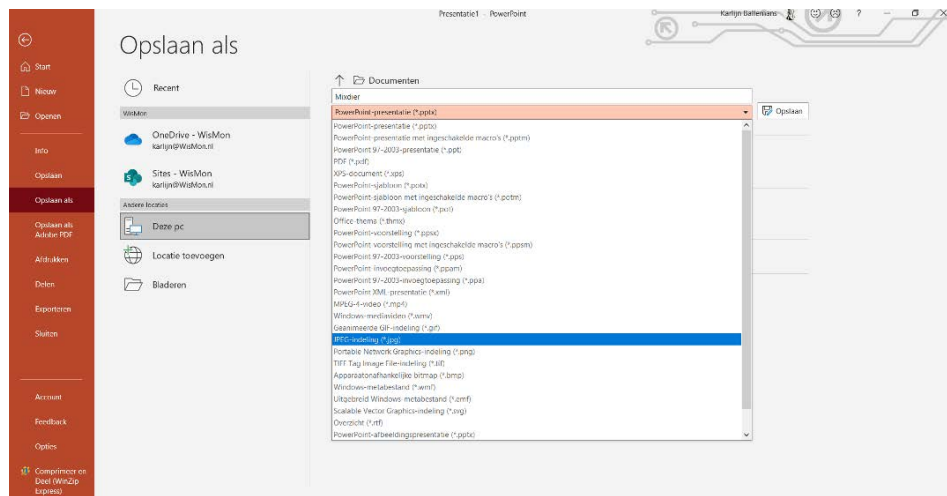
Presentatie1 - PowerPoint

Karlijn Ballenians

?

Start

Nieuw

Openen

Info

Opslaan

Opslaan als

Opslaan als Adobe PDF

Afdrukken

Delen

Exporteren

Sluiten

Account

Feedback

Opties

Comprimeer en Deel (WinZip Express)

Opslaan als

Recent

WisMon

OneDrive - WisMon
karlijn@WisMon.nl

Sites - WisMon
karlijn@WisMon.nl

Andere locaties

Deze pc

Locatie toevoegen

Bladeren

Documenten

Mindier

PowerPoint-presentatie (*.pptx)

Opslaan

PowerPoint-presentatie (*.pptx)
PowerPoint-presentatie met ingeschakelde macro's (*.pptm)
PowerPoint 97-2003-presentatie (*.ppt)
PDF (*.pdf)
XPS-document (*.xps)
PowerPoint-sjabloon (*.potx)
PowerPoint-sjabloon met ingeschakelde macro's (*.potm)
PowerPoint 97-2003-sjabloon (*.pot)
Office-thema (*.thmx)
PowerPoint-voorstelling (*.ppsx)
PowerPoint-voorstelling met ingeschakelde macro's (*.ppsm)
PowerPoint 97-2003-voorstelling (*.pps)
PowerPoint-invoegtoepassing (*.ppam)
PowerPoint 97-2003-invoegtoepassing (*.ppa)
PowerPoint XML-presentatie (*.xml)
MPEG-4-video (*.mp4)
Windows-mediavideo (*.wmv)
Geanimeerde GIF-indeling (*.gif)
JPEG-indeling (*.jpg)
Portable Network Graphics-indeling (*.png)
TIFF Tag Image File-indeling (*.tif)
Apparaatonafhankelijke bitmap (*.bmp)
Windows-metabestand (*.wmf)
Uitgebreid Windows-metabestand (*.emf)
Scalable Vector Graphics-indeling (*.svg)
Overzicht (*.rtf)
PowerPoint-afbeeldingspresentatie (*.pptx)